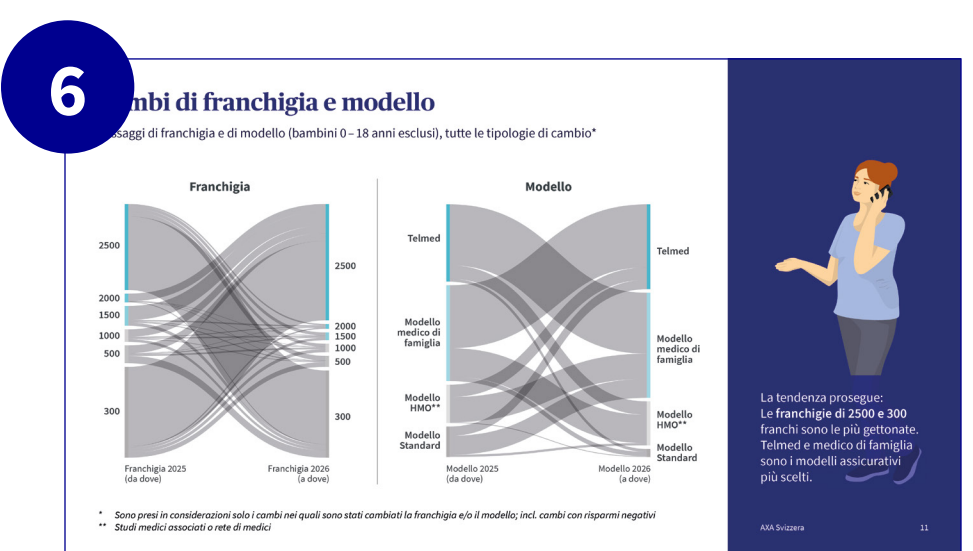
6

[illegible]mbi di franchigia e modello

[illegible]saggi di franchigia e di modello (bambini 0 – 18 anni esclusi), tutte le tipologie di cambio*

Franchigia

2500
2000
1500
1000
500
300

Franchigia 2025 (da dove)

2500
2000
1500
1000
500
300

Franchigia 2026 (a dove)

Modello

Telmed
Modello medico di famiglia
Modello HMO**
Modello Standard

Modello 2025 (da dove)

Telmed
Modello medico di famiglia
Modello HMO**
Modello Standard

Modello 2026 (a dove)

* Sono presi in considerazioni solo i cambi nei quali sono stati cambiati la franchigia e/o il modello; incl. cambi con risparmi negativi
** Studi medici associati o rete di medici

La tendenza prosegue: Le franchigie di 2500 e 300 franchi sono le più gettonate. Telmed e medico di famiglia sono i modelli assicurativi più scelti.

AXA Svizzera

11